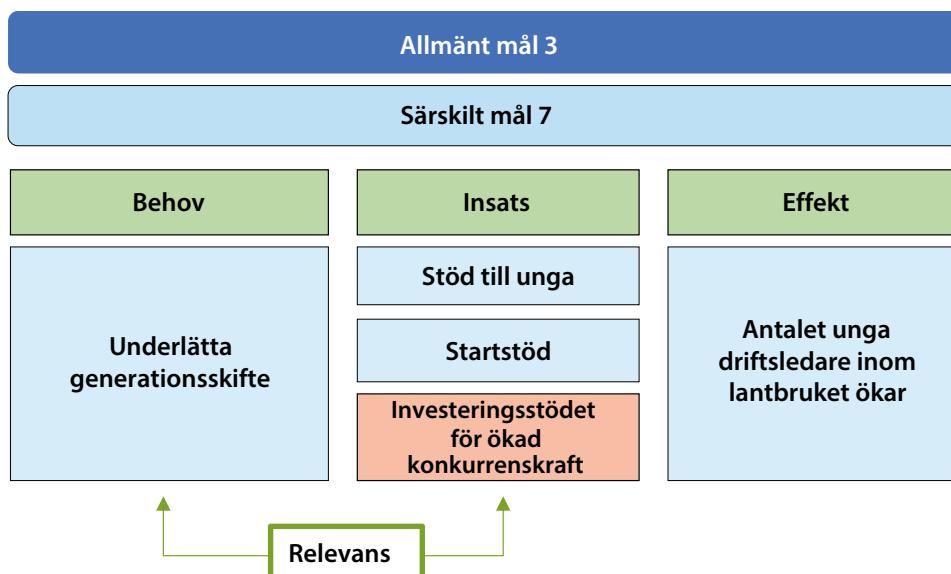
Allmänt mål 3

Särskilt mål 7

Behov

Insats

Effekt

Underlätta generationsskifte

Stöd till unga

Startstöd

Investeringsstödet för ökad konkurrenskraft

Antalet unga driftsledare inom lantbruket ökar

Relevans